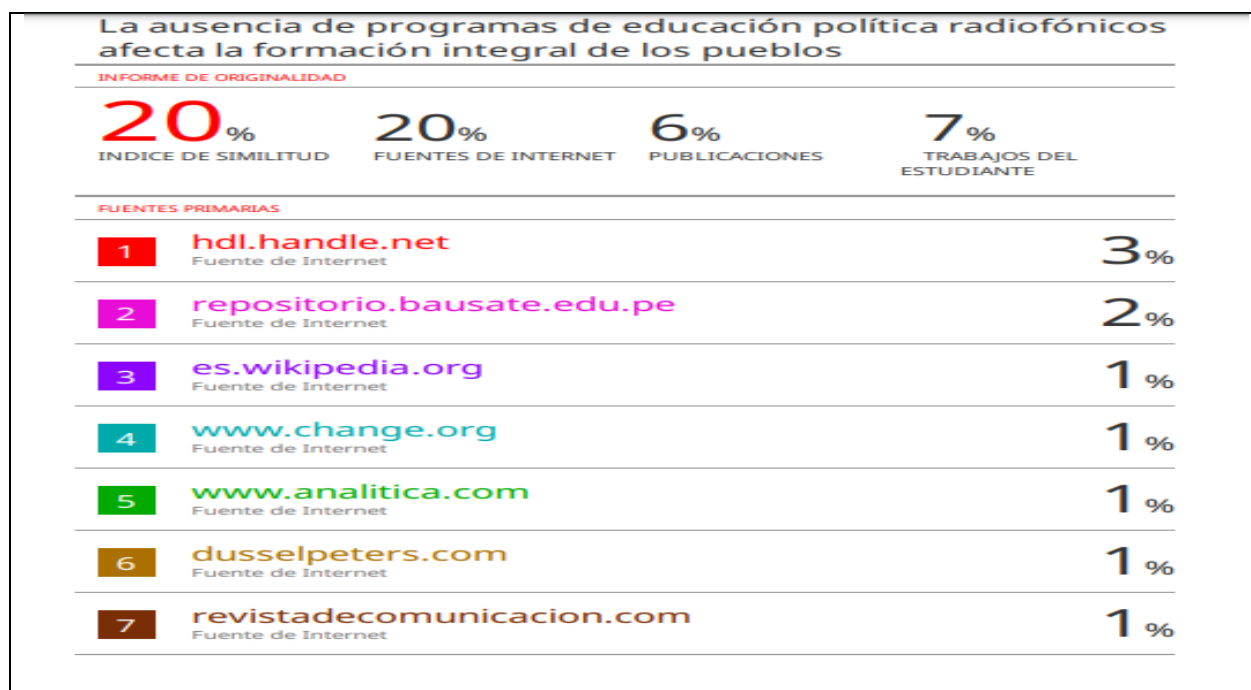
La ausencia de programas de educación política radiofónicos afecta la formación integral de los pueblos

INFORME DE ORIGINALIDAD

20% INDICE DE SIMILITUD

20% FUENTES DE INTERNET

6% PUBLICACIONES

7% TRABAJOS DEL ESTUDIANTE

FUENTES PRIMARIAS

| | | |
|---|---|---|
| 1 | hdl.handle.net<br>Fuente de Internet | 3% |
| 2 | repositorio.bausate.edu.pe<br>Fuente de Internet | 2% |
| 3 | es.wikipedia.org<br>Fuente de Internet | 1% |
| 4 | www.change.org<br>Fuente de Internet | 1% |
| 5 | www.analitica.com<br>Fuente de Internet | 1% |
| 6 | dusselpeters.com<br>Fuente de Internet | 1% |
| 7 | revistadecomunicacion.com<br>Fuente de Internet | 1% |